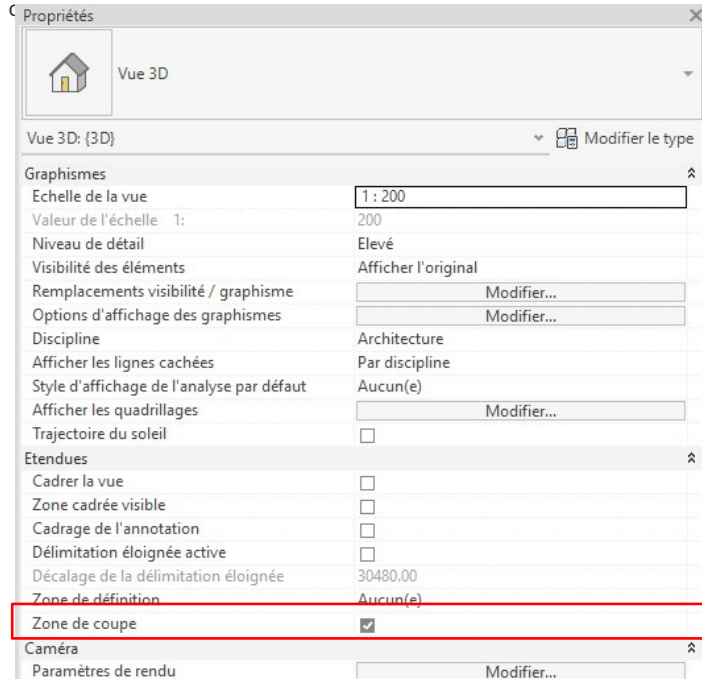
Propriétés

Vue 3D

Vue 3D: {3D}

Modifier le type

Graphismes

| | |
|---|---|
| Echelle de la vue | 1 : 200 |
| Valeur de l'échelle 1: | 200 |
| Niveau de détail | Elevé |
| Visibilité des éléments | Afficher l'original |
| Remplacements visibilité / graphisme | Modifier... |
| Options d'affichage des graphismes | Modifier... |
| Discipline | Architecture |
| Afficher les lignes cachées | Par discipline |
| Style d'affichage de l'analyse par défaut | Aucun(e) |
| Afficher les quadrillages | Modifier... |
| Trajectoire du soleil | ☐ |

Etendues

| | |
|---|---|
| Cadrer la vue | ☐ |
| Zone cadrée visible | ☐ |
| Cadrage de l'annotation | ☐ |
| Délimitation éloignée active | ☐ |
| Décalage de la délimitation éloignée | 30480.00 |
| Zone de définition | Aucun(e) |
| Zone de coupe | ☑ |

Caméra

| | |
|---|---|
| Paramètres de rendu | Modifier... |